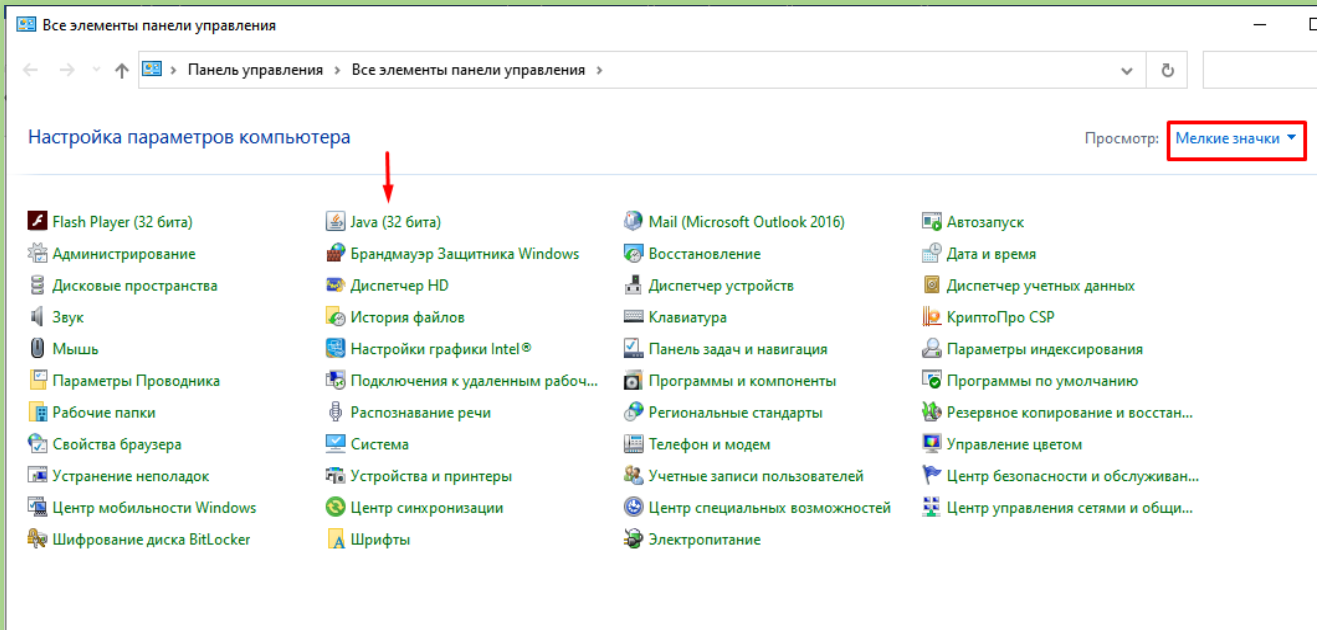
Все элементы панели управления

Панель управления › Все элементы панели управления ›

Настройка параметров компьютера

Просмотр: Мелкие значки

Flash Player (32 бита)
Администрирование
Дисковые пространства
Звук
Мышь
Параметры Проводника
Рабочие папки
Свойства браузера
Устранение неполадок
Центр мобильности Windows
Шифрование диска BitLocker

Java (32 бита)
Брандмауэр Защитника Windows
Диспетчер HD
История файлов
Настройки графики Intel®
Подключения к удаленным рабоч...
Распознавание речи
Система
Устройства и принтеры
Центр синхронизации
Шрифты

Mail (Microsoft Outlook 2016)
Восстановление
Диспетчер устройств
Клавиатура
Панель задач и навигация
Программы и компоненты
Региональные стандарты
Телефон и модем
Учетные записи пользователей
Центр специальных возможностей
Электропитание

Автозапуск
Дата и время
Диспетчер учетных данных
КриптоПро CSP
Параметры индексирования
Программы по умолчанию
Резервное копирование и восстан...
Управление цветом
Центр безопасности и обслуживан...
Центр управления сетями и общи...